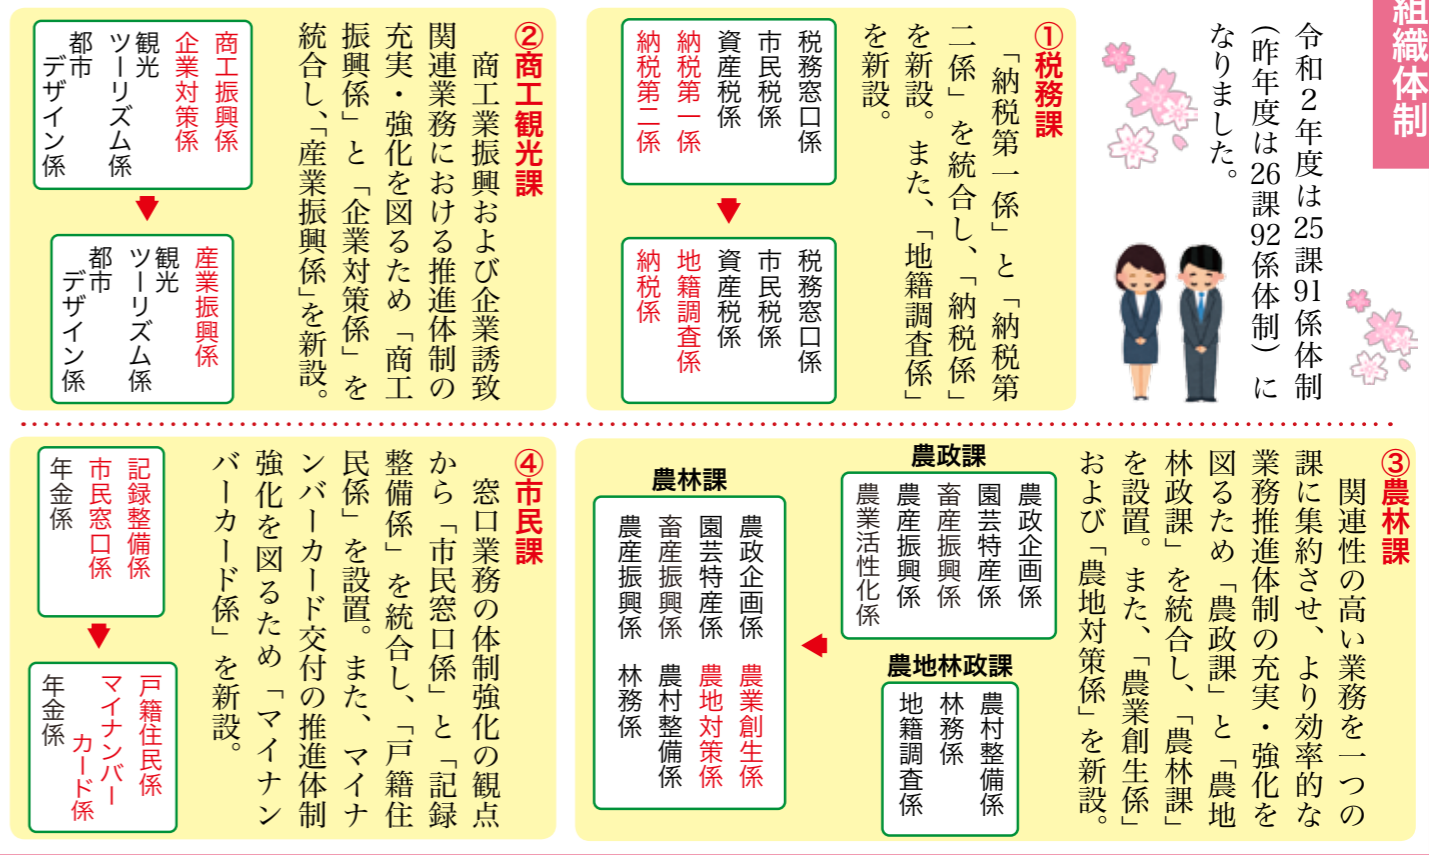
組織体制

令和2年度は25課91係体制（昨年度は26課92係体制）になりました。

①税務課
「納税第一係」と「納税第二係」を統合し、「納税係」を新設。また、「地籍調査係」を新設。

税務窓口係
市民税係
資産税係
納税第一係
納税第二係

税務窓口係
市民税係
資産税係
地籍調査係
納税係

②商工観光課
商工業振興および企業誘致関連業務における推進体制の充実・強化を図るため「商工振興係」と「企業対策係」を統合し、「産業振興係」を新設。

商工振興係
企業対策係
観光
ツーリズム係
都市
デザイン係

産業振興係
観光
ツーリズム係
都市
デザイン係

③農林課
関連性の高い業務を一つの課に集約させ、より効率的な業務推進体制の充実・強化を図るため「農政課」と「農地林政課」を統合し、「農林課」を設置。また、「農業創生係」および「農地対策係」を新設。

農政課
農政企画係
園芸特産係
畜産振興係
農産振興係
農業活性化係

農地林政課
農村整備係
林務係
地籍調査係

農林課
農政企画係
園芸特産係
畜産振興係
農産振興係
農業創生係
農地対策係
農村整備係
林務係

④市民課
窓口業務の体制強化の観点から「市民窓口係」と「記録整備係」を統合し、「戸籍住民係」を設置。また、マイナンバーカード交付の推進体制強化を図るため「マイナンバーカード係」を新設。

記録整備係
市民窓口係
年金係

戸籍住民係
マイナンバー
カード係
年金係